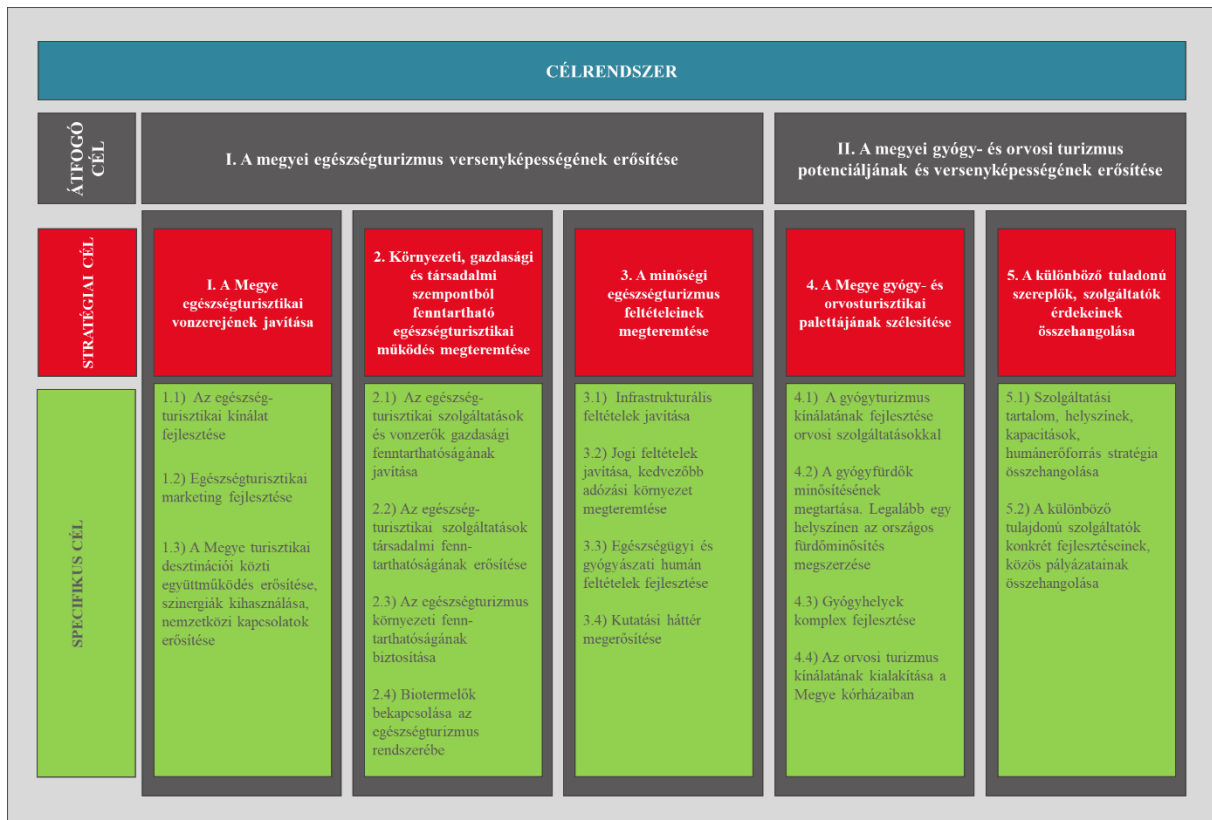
CÉLRENDSZER

ÁTFOGÓ CÉL

I. A megyei egészségturizmus versenyképességének erősítése

II. A megyei gyógy- és orvosi turizmus potenciáljának és versenyképességének erősítése

STRATÉGIAI CÉL

I. A Megye egészségturisztikai vonzerejének javítása

2. Környezeti, gazdasági és társadalmi szempontból fenntartható egészségturisztikai működés megteremtése

3. A minőségi egészségturizmus feltételeinek megteremtése

4. A Megye gyógy- és orvosturisztikai palettájának szélesítése

5. A különböző tuladonú szereplők, szolgáltatók érdekeinek összehangolása

SPECIFIKUS CÉL

1.1) Az egészségturisztikai kínálat fejlesztése

1.2) Egészségturisztikai marketing fejlesztése

1.3) A Megye turisztikai desztinációi közti együttműködés erősítése, szinergiák kihasználása, nemzetközi kapcsolatok erősítése

2.1) Az egészségturisztikai szolgáltatások és vonzerők gazdasági fenntarthatóságának javítása

2.2) Az egészségturisztikai szolgáltatások társadalmi fenntarthatóságának erősítése

2.3) Az egészségturizmus környezeti fenntarthatóságának biztosítása

2.4) Biotermelők bekapcsolása az egészségturizmus rendszerébe

3.1) Infrastrukturális feltételek javítása

3.2) Jogi feltételek javítása, kedvezőbb adózási környezet megteremtése

3.3) Egészségügyi és gyógyászati humán feltételek fejlesztése

3.4) Kutatási háttér megerősítése

4.1) A gyógyturizmus kínálatának fejlesztése orvosi szolgáltatásokkal

4.2) A gyógyfürdők minősítésének megtartása. Legalább egy helyszínen az országos fürdőminősítés megszerzése

4.3) Gyógyhelyek komplex fejlesztése

4.4) Az orvosi turizmus kínálatának kialakítása a Megye kórházaiban

5.1) Szolgáltatási tartalom, helyszínek, kapacitások, humánerőforrás stratégia összehangolása

5.2) A különböző tulajdonú szolgáltatók konkrét fejlesztéseinek, közös pályázatainak összehangolása